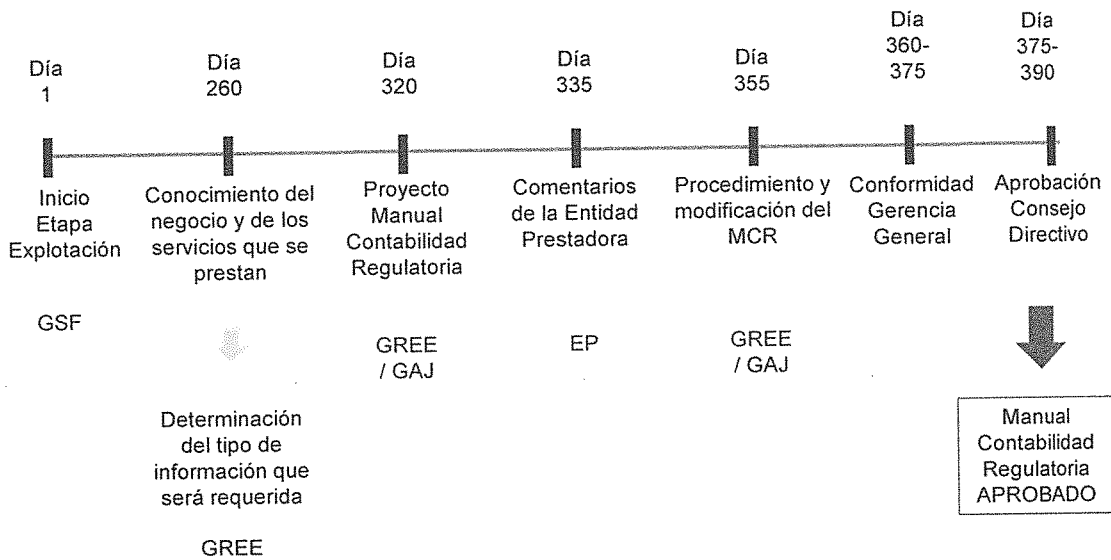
Día 1

Día 260

Día 320

Día 335

Día 355

Día 360-375

Día 375-390

Inicio Etapa Explotación

Conocimiento del negocio y de los servicios que se prestan

Proyecto Manual Contabilidad Regulatoria

Comentarios de la Entidad Prestadora

Procedimiento y modificación del MCR

Conformidad Gerencia General

Aprobación Consejo Directivo

GSF

GREE / GAJ

EP

GREE / GAJ

Determinación del tipo de información que será requerida

GREE

Manual Contabilidad Regulatoria APROBADO